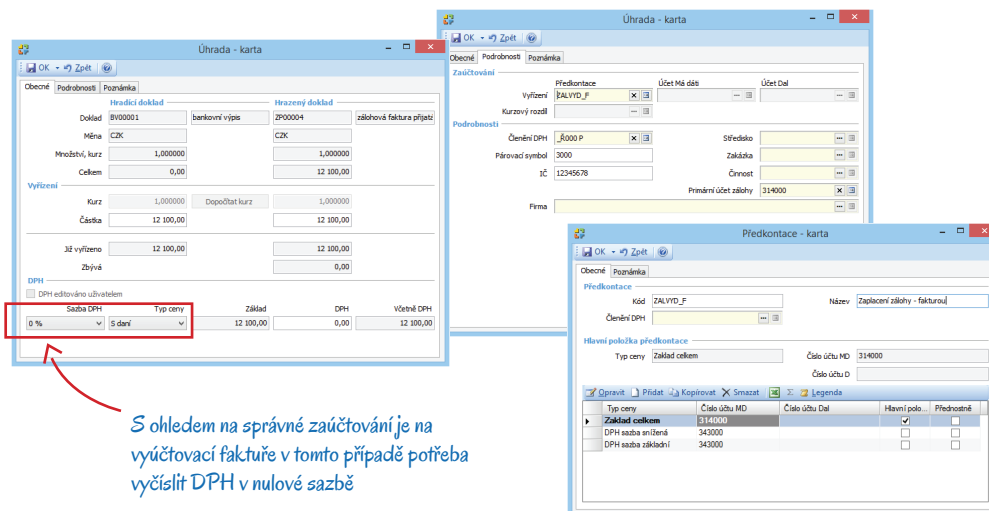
Úhrada - karta

OK Zpět

Obecné | Podrobnosti | Poznámka

Hradící doklad | Hrazený doklad

Doklad BV00001 | bankovní výpis | ZP00004 | zálohová faktura přijatá

Měna CZK | CZK

Množství, kurz 1,000000 | 1,000000

Celkem 0,00 | 12 100,00

Vyřízení

Kurz 1,000000 | Dopočítat kurz | 1,000000

Částka 12 100,00 | 12 100,00

Již vyřízeno 12 100,00 | 12 100,00

Zbývá 0,00

DPH

DPH editováno uživatelem

| Sazba DPH | Typ ceny | Základ | DPH | Včetně DPH |
|---|---|---|---|---|
| 0 % | S daní | 12 100,00 | 0,00 | 12 100,00 |

Úhrada - karta

OK Zpět

Obecné | Podrobnosti | Poznámka

Zaúčtování

Předkontace | Účet Má dáti | Účet Dal

Vyřízení ZALVYD_F

Kurzový rozdíl

Podrobnosti

Členění DPH _R000 P | Středisko

Párovací symbol 3000 | Zakázka

IČ 12345678 | Činnost

Primární účet zálohy 314000

Firma

Předkontace - karta

OK Zpět

Obecné | Poznámka

Předkontace

Kód ZALVYD_F | Název Zaplacení zálohy - fakturou

Členění DPH

Hlavní položka předkontace

Typ ceny Základ celkem | Číslo účtu MD 314000

Číslo účtu D

Opravit | Přidat | Kopírovat | Smazat | Σ | Legenda

| Typ ceny | Číslo účtu MD | Číslo účtu Dal | Hlavní polo... | Přednostně |
|---|---|---|---|---|
| Základ celkem | 314000 | | ✓ | |
| DPH sazba snížená | 343000 | | | |
| DPH sazba základní | 343000 | | | |

S ohledem na správné zaúčtování je na vyúčtovací faktuře v tomto případě potřeba vyčíslit DPH v nulové sazbě